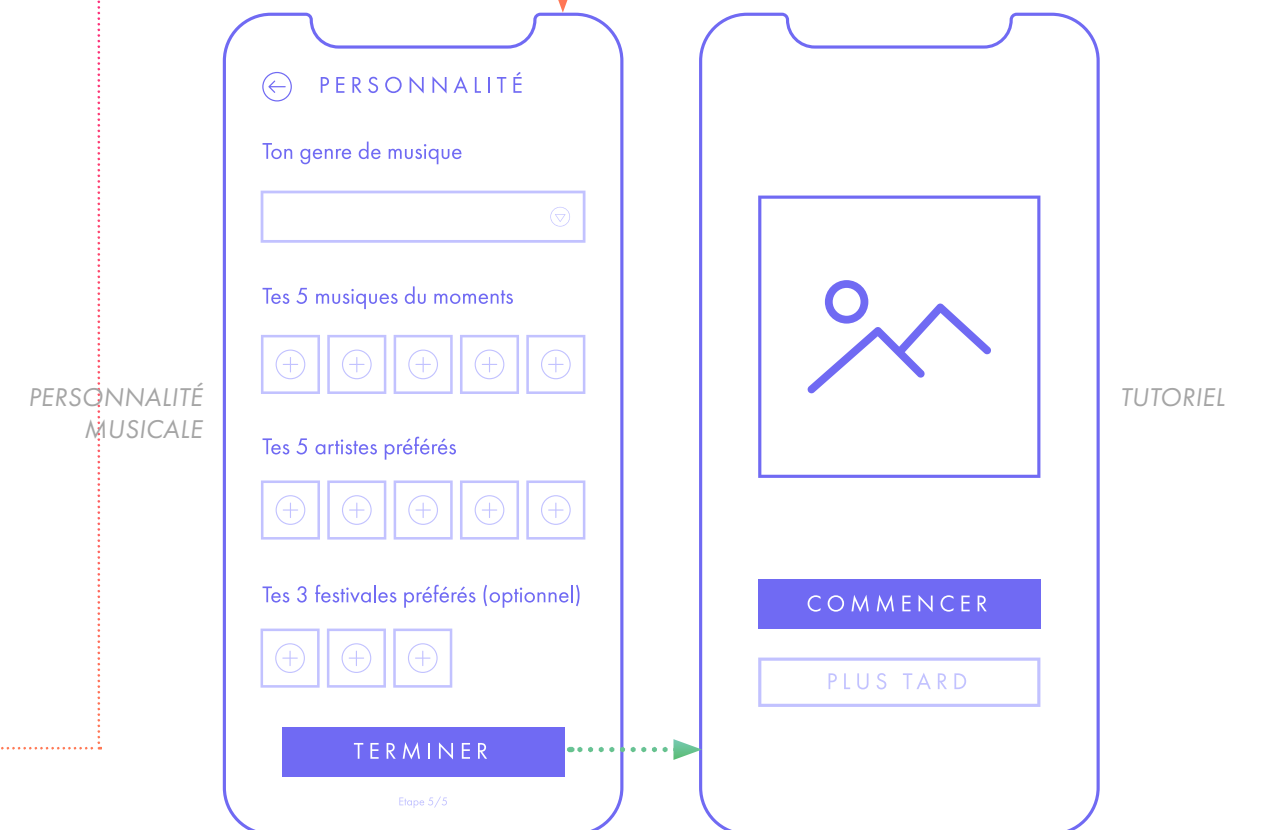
PERSONNALITÉ MUSICALE

PERSONNALITÉ

Ton genre de musique

Tes 5 musiques du moments

Tes 5 artistes préférés

Tes 3 festivales préférés (optionnel)

TERMINER

Etape 5/5

TUTORIEL

COMMENCER

PLUS TARD